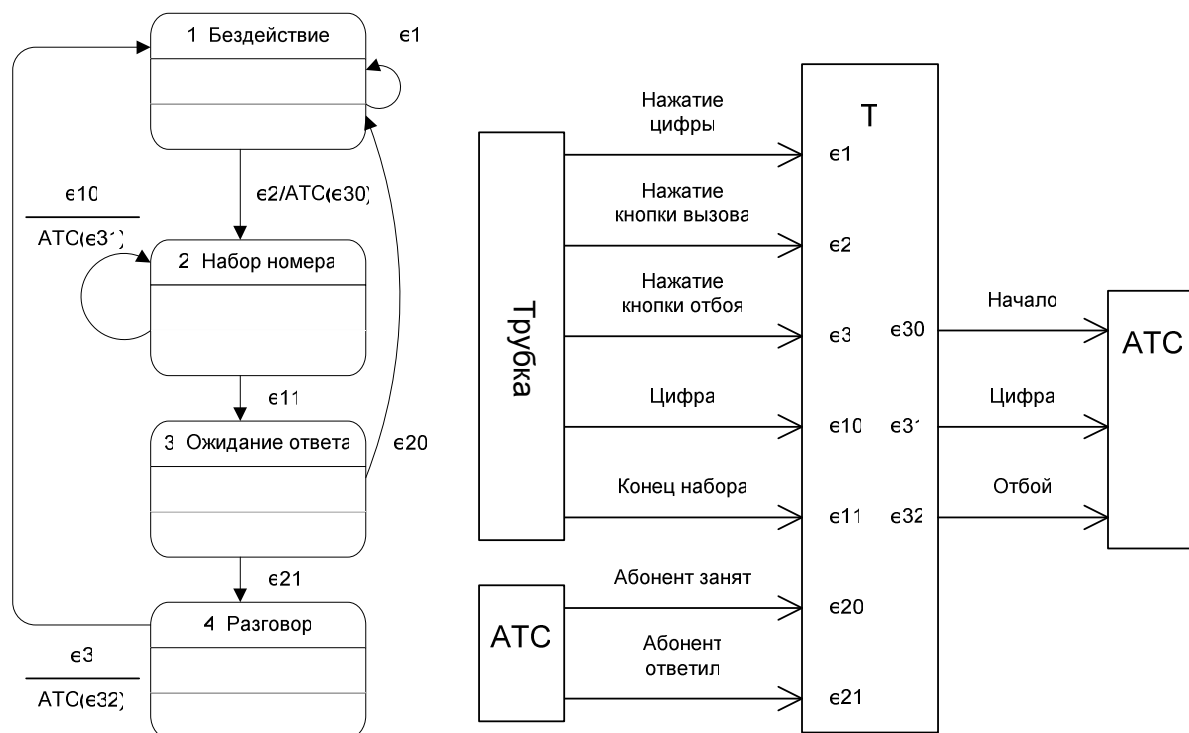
1 Бездействие

є1

є2/АТС(є30)

є10

АТС(є31)

2 Набор номера

є11

3 Ожидание ответа

є20

є21

4 Разговор

є3

АТС(є32)

Трубка

Нажатие цифры

Нажатие кнопки вызова

Нажатие кнопки отбоя

Цифра

Конец набора

АТС

Абонент занят

Абонент ответил

T

є1

є2

є3

є10

є11

є20

є21

є30

є31

є32

Начало

Цифра

Отбой

АТС